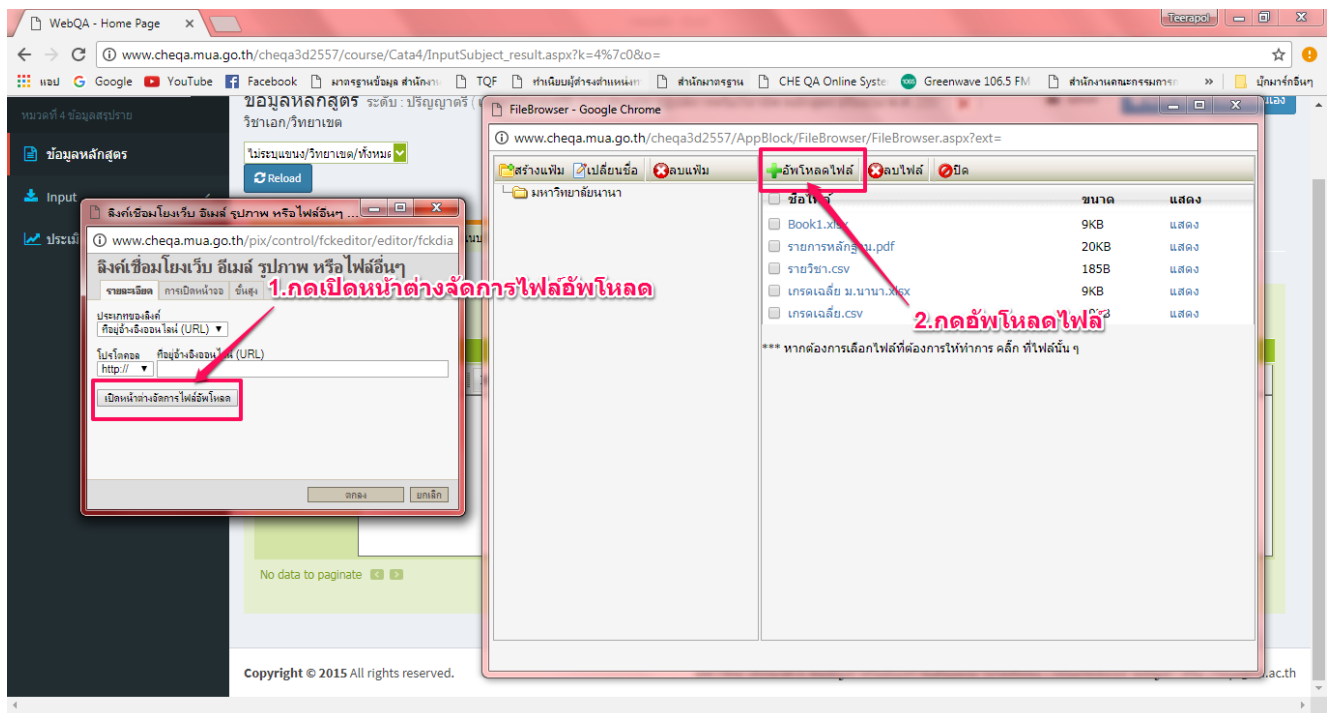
WebQA - Home Page ×

Teerapol

www.cheqa.mua.go.th/cheqa3d2557/course/Cata4/InputSubject_result.aspx?k=4%7c0&o=

แอป Google YouTube Facebook มาตรฐานข้อมูล สำนักงาน TQF ทำเนียบผู้ดำรงตำแหน่ง สำนักมาตรฐาน CHE QA Online Syste Greenwave 106.5 FM สำนักงานคณะกรรมการ » บุ๊กมาร์กอื่นๆ

หมวดที่ 4 ข้อมูลสรุปราย

ข้อมูลหลักสูตร

Input

ประเมิ

ข้อมูลหลักสูตร ระดับ : ปริญญาตรี (

วิชาเอก/วิทยาเขต

ไม่ระบุแขนง/วิทยาเขต/ทั้งหมด

Reload

ลิงค์เชื่อมโยงเว็บ อีเมล์ รูปภาพ หรือไฟล์อื่นๆ ...

www.cheqa.mua.go.th/pix/control/fckeditor/editor/fckdia

ลิงค์เชื่อมโยงเว็บ อีเมล์ รูปภาพ หรือไฟล์อื่นๆ

รายละเอียด การเปิดหน้าจอ ขั้นสูง

ประเภทของลิงค์

ที่อยู่อ้างอิงออนไลน์ (URL)

โปรโตคอล ที่อยู่อ้างอิงออนไลน์ (URL)

http://

เปิดหน้าต่างจัดการไฟล์อัพโหลด

ตกลง ยกเลิก

1.กดเปิดหน้าต่างจัดการไฟล์อัพโหลด

No data to paginate

Copyright © 2015 All rights reserved.

FileBrowser - Google Chrome

www.cheqa.mua.go.th/cheqa3d2557/AppBlock/FileBrowser/FileBrowser.aspx?ext=

สร้างแฟ้ม เปลี่ยนชื่อ ลบแฟ้ม

มหาวิทยาลัยนานา

อัพโหลดไฟล์ ลบไฟล์ ปิด

| ชื่อไฟล์ | ขนาด | แสดง |
|---|---|---|
| Book1.xlsx | 9KB | แสดง |
| รายการหลักสูตร.pdf | 20KB | แสดง |
| รายวิชา.csv | 185B | แสดง |
| เกรดเฉลี่ย ม.นานา.xlsx | 9KB | แสดง |
| เกรดเฉลี่ย.csv | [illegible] | แสดง |

2.กดอัพโหลดไฟล์

*** หากต้องการเลือกไฟล์ที่ต้องการให้ทำการ คลิ๊ก ที่ไฟล์นั้น ๆ

ac.th